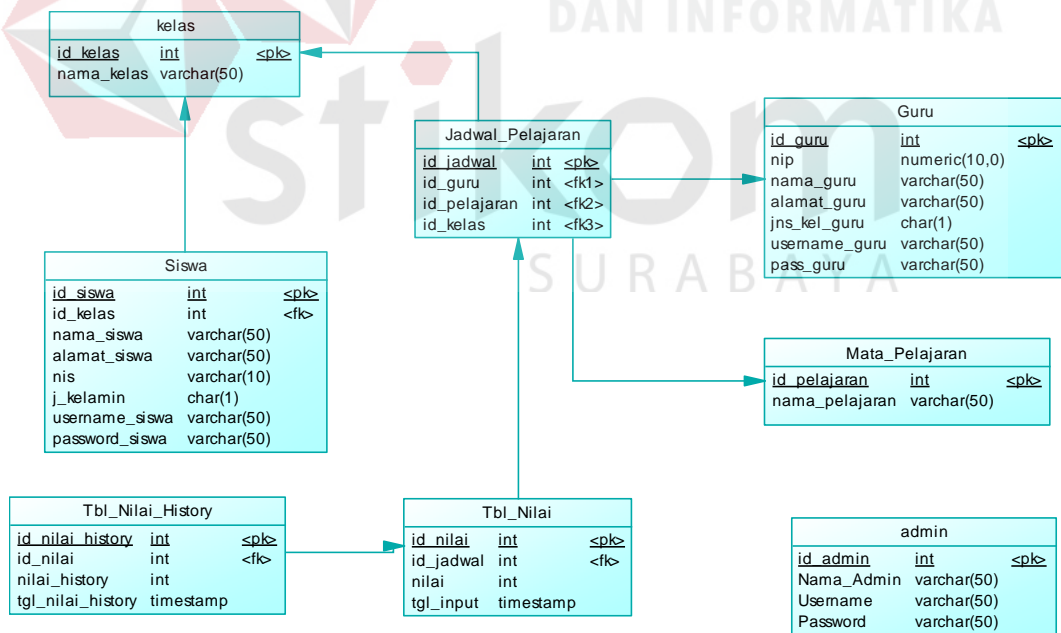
DAN INFORMATIKA

stikom

SURABAYA

kelas

| id_kelas | int | <pk> |
|---|---|---|
| nama_kelas | varchar(50) | |

Jadwal_Pelajaran

| id_jadwal | int | <pk> |
|---|---|---|
| id_guru | int | <fk1> |
| id_pelajaran | int | <fk2> |
| id_kelas | int | <fk3> |

Guru

| id_guru | int | <pk> |
|---|---|---|
| nip | numeric(10,0) | |
| nama_guru | varchar(50) | |
| alamat_guru | varchar(50) | |
| jns_kel_guru | char(1) | |
| username_guru | varchar(50) | |
| pass_guru | varchar(50) | |

Siswa

| id_siswa | int | <pk> |
|---|---|---|
| id_kelas | int | <fk> |
| nama_siswa | varchar(50) | |
| alamat_siswa | varchar(50) | |
| nis | varchar(10) | |
| j_kelamin | char(1) | |
| username_siswa | varchar(50) | |
| password_siswa | varchar(50) | |

Mata_Pelajaran

| id_pelajaran | int | <pk> |
|---|---|---|
| nama_pelajaran | varchar(50) | |

Tbl_Nilai_History

| id_nilai_history | int | <pk> |
|---|---|---|
| id_nilai | int | <fk> |
| nilai_history | int | |
| tgl_nilai_history | timestamp | |

Tbl_Nilai

| id_nilai | int | <pk> |
|---|---|---|
| id_jadwal | int | <fk> |
| nilai | int | |
| tgl_input | timestamp | |

admin

| id_admin | int | <pk> |
|---|---|---|
| Nama_Admin | varchar(50) | |
| Username | varchar(50) | |
| Password | varchar(50) | |